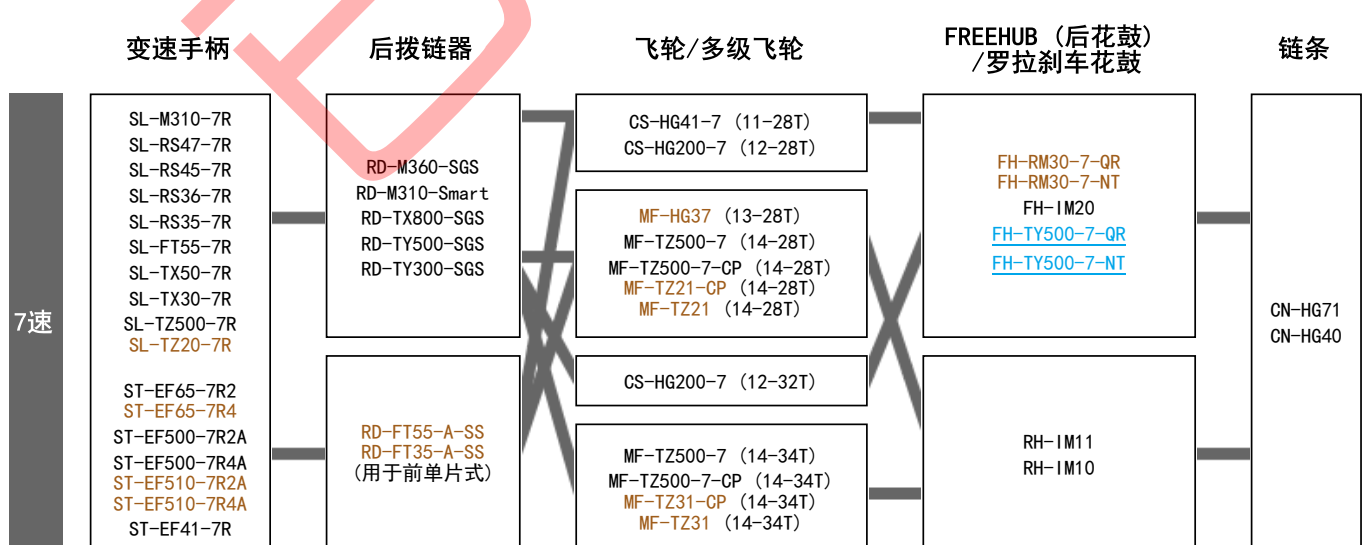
| 变速手柄 | 后拨链器 | 飞轮/多级飞轮 | FREEHUB（后花鼓）/罗拉刹车花鼓 | 链条 |
|---|---|---|---|---|
| SL-M310-7R SL-RS47-7R SL-RS45-7R SL-RS36-7R SL-RS35-7R SL-FT55-7R SL-TX50-7R SL-TX30-7R SL-TZ500-7R SL-TZ20-7R | RD-M360-SGS RD-M310-Smart RD-TX800-SGS RD-TY500-SGS RD-TY300-SGS | CS-HG41-7（11-28T） CS-HG200-7（12-28T） | FH-RM30-7-QR FH-RM30-7-NT FH-IM20 FH-TY500-7-QR FH-TY500-7-NT | CN-HG71 CN-HG40 |
| | | MF-HG37（13-28T） MF-TZ500-7（14-28T） MF-TZ500-7-CP（14-28T） MF-TZ21-CP（14-28T） MF-TZ21（14-28T） | | |
| ST-EF65-7R2 ST-EF65-7R4 ST-EF500-7R2A ST-EF500-7R4A ST-EF510-7R2A ST-EF510-7R4A ST-EF41-7R | RD-FT55-A-SS RD-FT35-A-SS（用于前单片式） | CS-HG200-7（12-32T） | RH-IM11 RH-IM10 | |
| | | MF-TZ500-7（14-34T） MF-TZ500-7-CP（14-34T） MF-TZ31-CP（14-34T） MF-TZ31（14-34T） | | |

7速